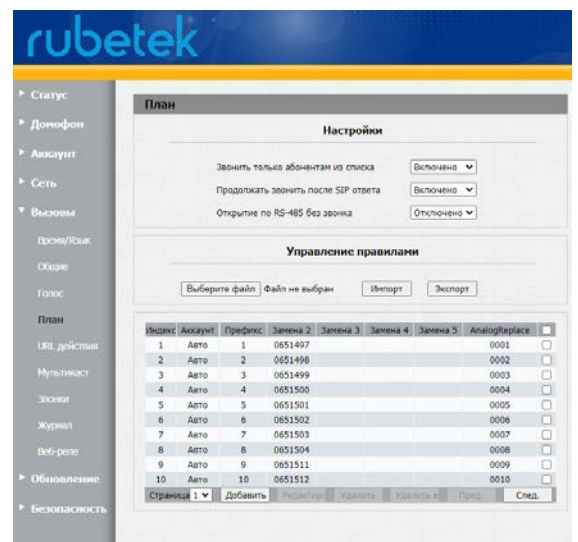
rubetek

Статус
Домофон
Аккаунт
Сеть
Вызовы
Время/Язык
Общие
Голос
План
URL действия
Мультикаст
Звонки
Журнал
Веб-реле
Обновление
Безопасность

План

Настройки

Звонить только абонентам из списка Включено
Продолжать звонить после SIP ответа Включено
Открытие по RS-485 без звонка Отключено

Управление правилами

Выберите файл Файл не выбран Импорт Экспорт

| Индекс | Аккаунт | Префикс | Замена 2 | Замена 3 | Замена 4 | Замена 5 | AnalogReplace | |
|---|---|---|---|---|---|---|---|---|
| 1 | Авто | 1 | 0651497 | | | | 0001 | |
| 2 | Авто | 2 | 0651498 | | | | 0002 | |
| 3 | Авто | 3 | 0651499 | | | | 0003 | |
| 4 | Авто | 4 | 0651500 | | | | 0004 | |
| 5 | Авто | 5 | 0651501 | | | | 0005 | |
| 6 | Авто | 6 | 0651502 | | | | 0006 | |
| 7 | Авто | 7 | 0651503 | | | | 0007 | |
| 8 | Авто | 8 | 0651504 | | | | 0008 | |
| 9 | Авто | 9 | 0651511 | | | | 0009 | |
| 10 | Авто | 10 | 0651512 | | | | 0010 | |

Страница 1 Добавить Редактир. Удалить Удалить в. Пред. След.